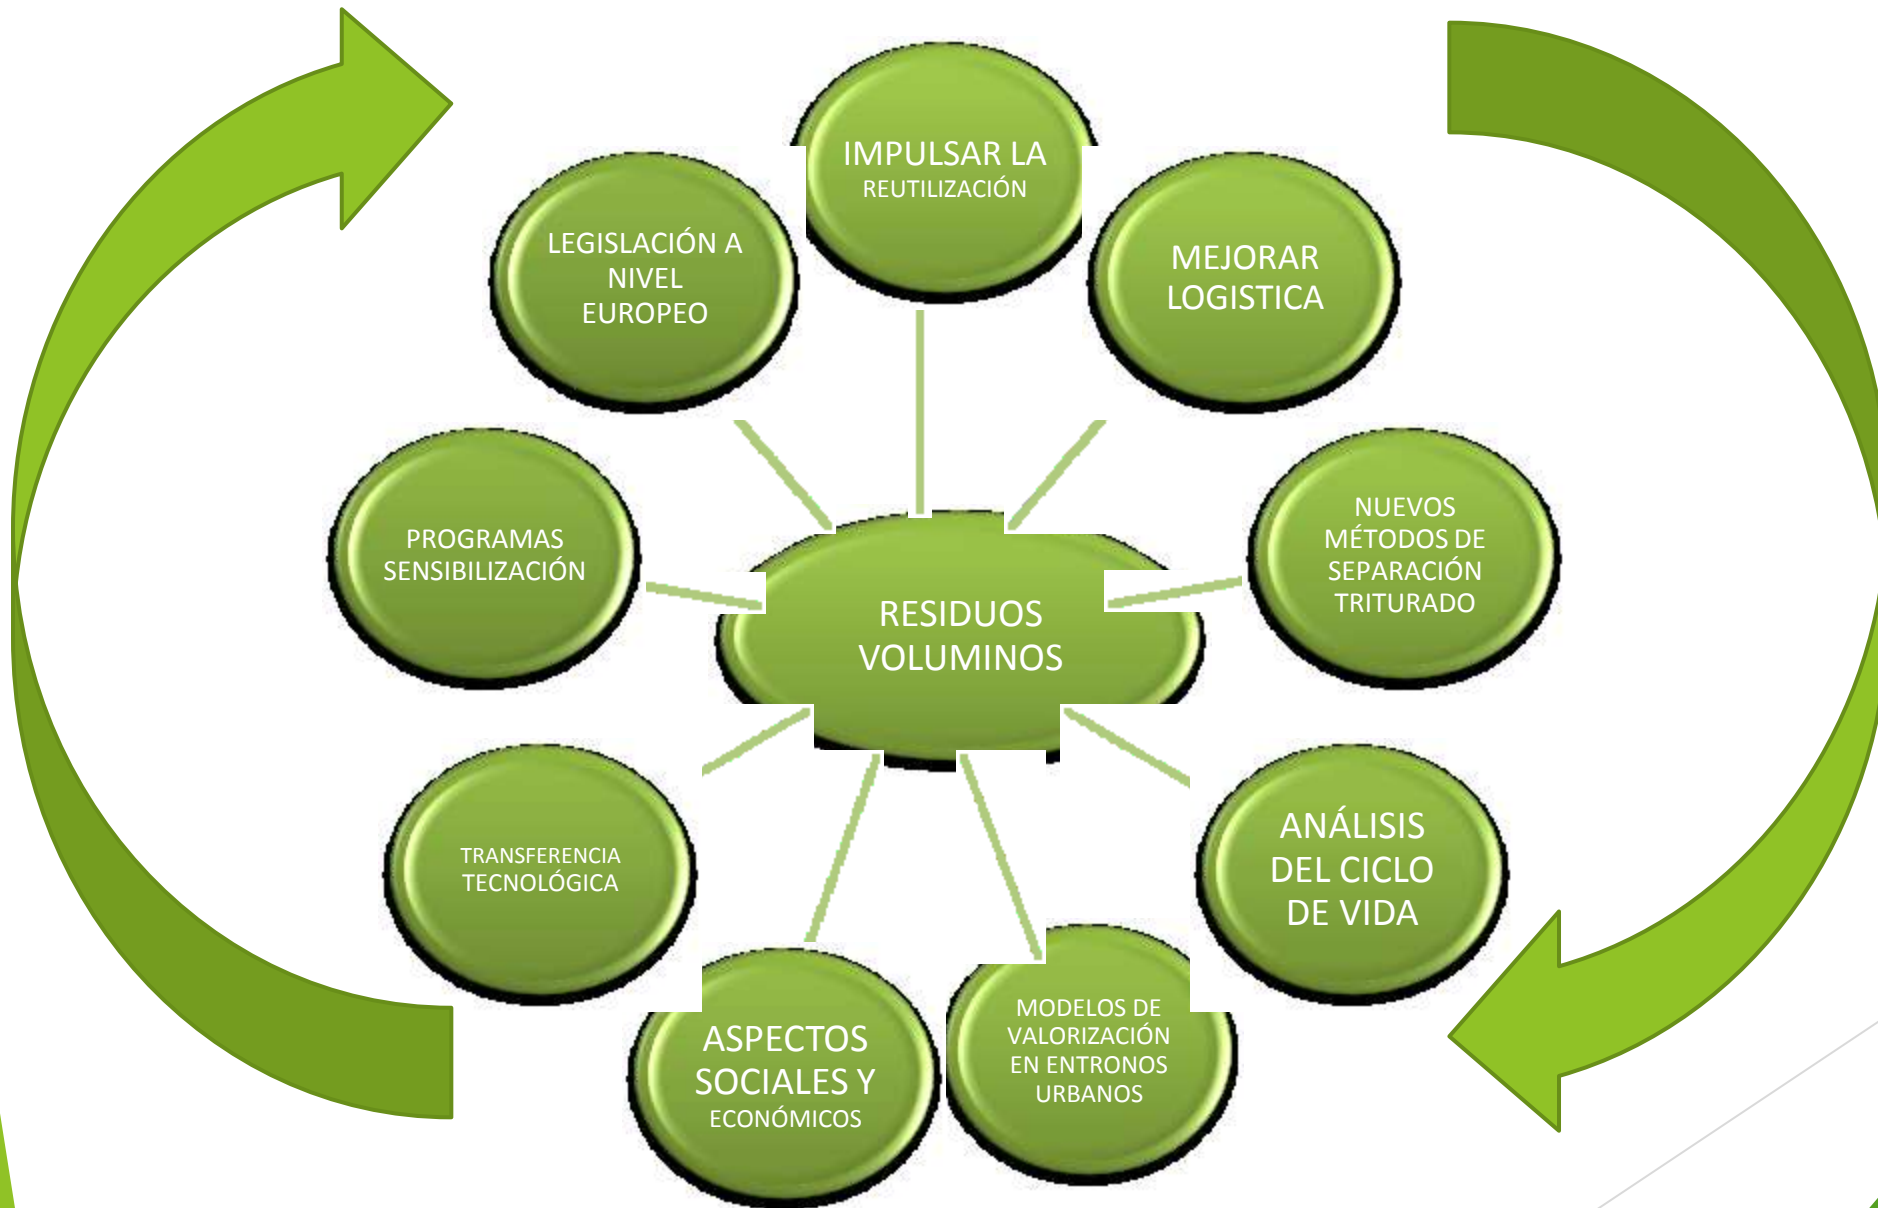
IMPULSAR LA REUTILIZACIÓN

LEGISLACIÓN A NIVEL EUROPEO

MEJORAR LOGISTICA

PROGRAMAS SENSIBILIZACIÓN

RESIDUOS VOLUMINOS

NUEVOS MÉTODOS DE SEPARACIÓN TRITURADO

TRANSFERENCIA TECNOLÓGICA

ANÁLISIS DEL CICLO DE VIDA

ASPECTOS SOCIALES Y ECONÓMICOS

MODELOS DE VALORIZACIÓN EN ENTRONOS URBANOS